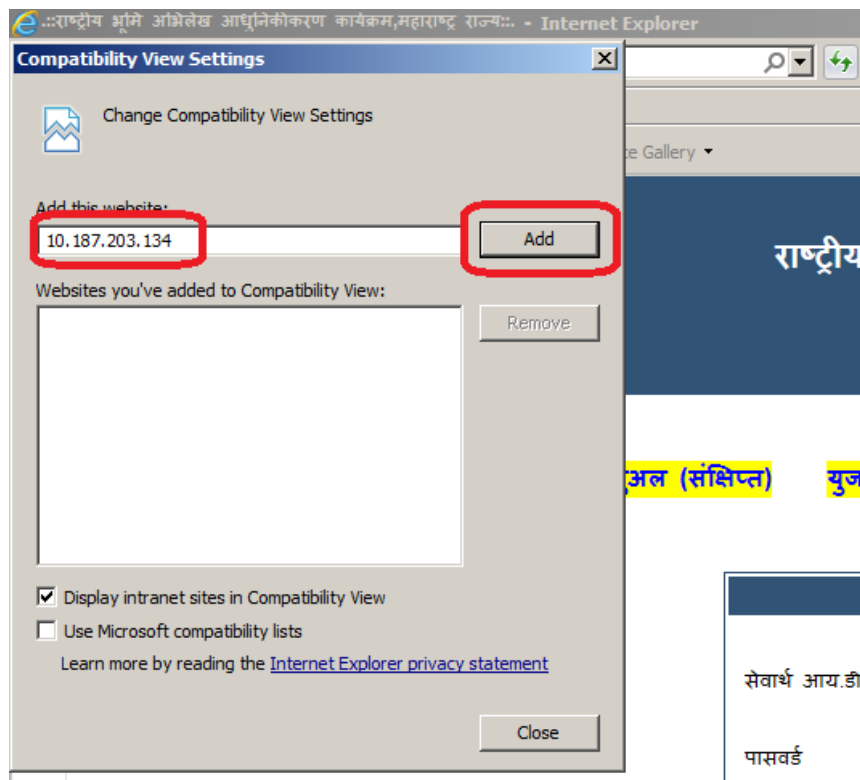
.::राष्ट्रीय भूमि अभिलेख आधुनिकीकरण कार्यक्रम,महाराष्ट्र राज्य::. - Internet Explorer

Compatibility View Settings

Change Compatibility View Settings

Add this website:

10.187.203.134

Add

Websites you've added to Compatibility View:

Remove

Display intranet sites in Compatibility View

Use Microsoft compatibility lists

Learn more by reading the Internet Explorer privacy statement

Close

e Gallery

राष्ट्रीय

ुअल (संक्षिप्त)

युज

सेवार्थ आय.डी

पासवर्ड